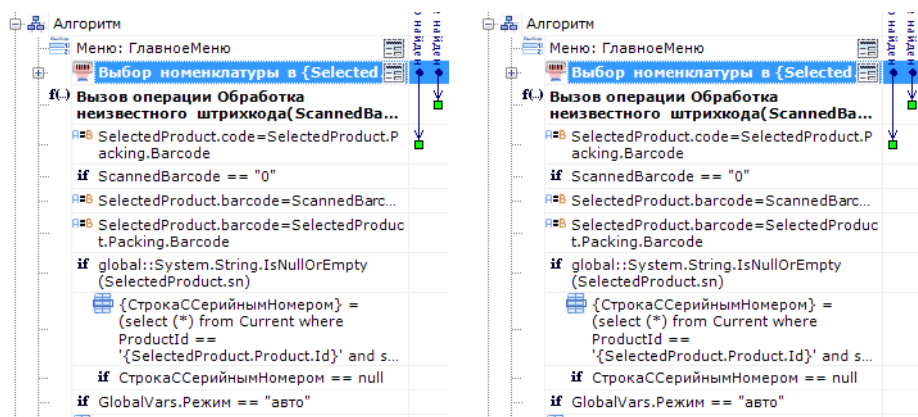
Алгоритм
Меню: ГлавноеМеню
Выбор номенклатуры в {Selected
f(..) Вызов операции Обработка неизвестного штрихкода(ScannedBa...
SelectedProduct.code=SelectedProduct.Packing.Barcode
if ScannedBarcode == "0"
SelectedProduct.barcode=ScannedBarc...
SelectedProduct.barcode=SelectedProduct.Packing.Barcode
if global::System.String.IsNullOrEmpty(SelectedProduct.sn)
{СтрокаССерийнымНомером} = (select (*) from Current where ProductId == '{SelectedProduct.Product.Id}' and s...
if СтрокаССерийнымНомером == null
if GlobalVars.Режим == "авто"

Алгоритм
Меню: ГлавноеМеню
Выбор номенклатуры в {Selected
f(..) Вызов операции Обработка неизвестного штрихкода(ScannedBa...
SelectedProduct.code=SelectedProduct.Packing.Barcode
if ScannedBarcode == "0"
SelectedProduct.barcode=ScannedBarc...
SelectedProduct.barcode=SelectedProduct.Packing.Barcode
if global::System.String.IsNullOrEmpty(SelectedProduct.sn)
{СтрокаССерийнымНомером} = (select (*) from Current where ProductId == '{SelectedProduct.Product.Id}' and s...
if СтрокаССерийнымНомером == null
if GlobalVars.Режим == "авто"